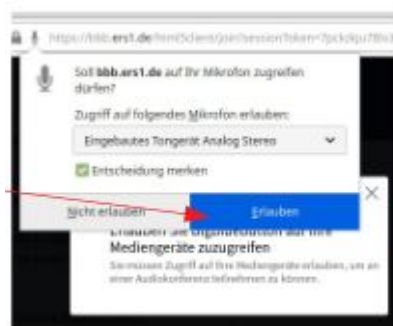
https://bbb.ers1.de/html5client/join/sessionToken=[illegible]

Soll bbb.ers1.de auf Ihr Mikrofon zugreifen dürfen?

Zugriff auf folgendes Mikrofon erlauben:

Eingebautes Tongerät Analog Stereo

Entscheidung merken

Nicht erlauben

Erlauben

Erlauben Sie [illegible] auf Ihre Mediengeräte zuzugreifen

Sie müssen Zugriff auf Ihre Mediengeräte erlauben, um an einer Audiokonferenz teilnehmen zu können.